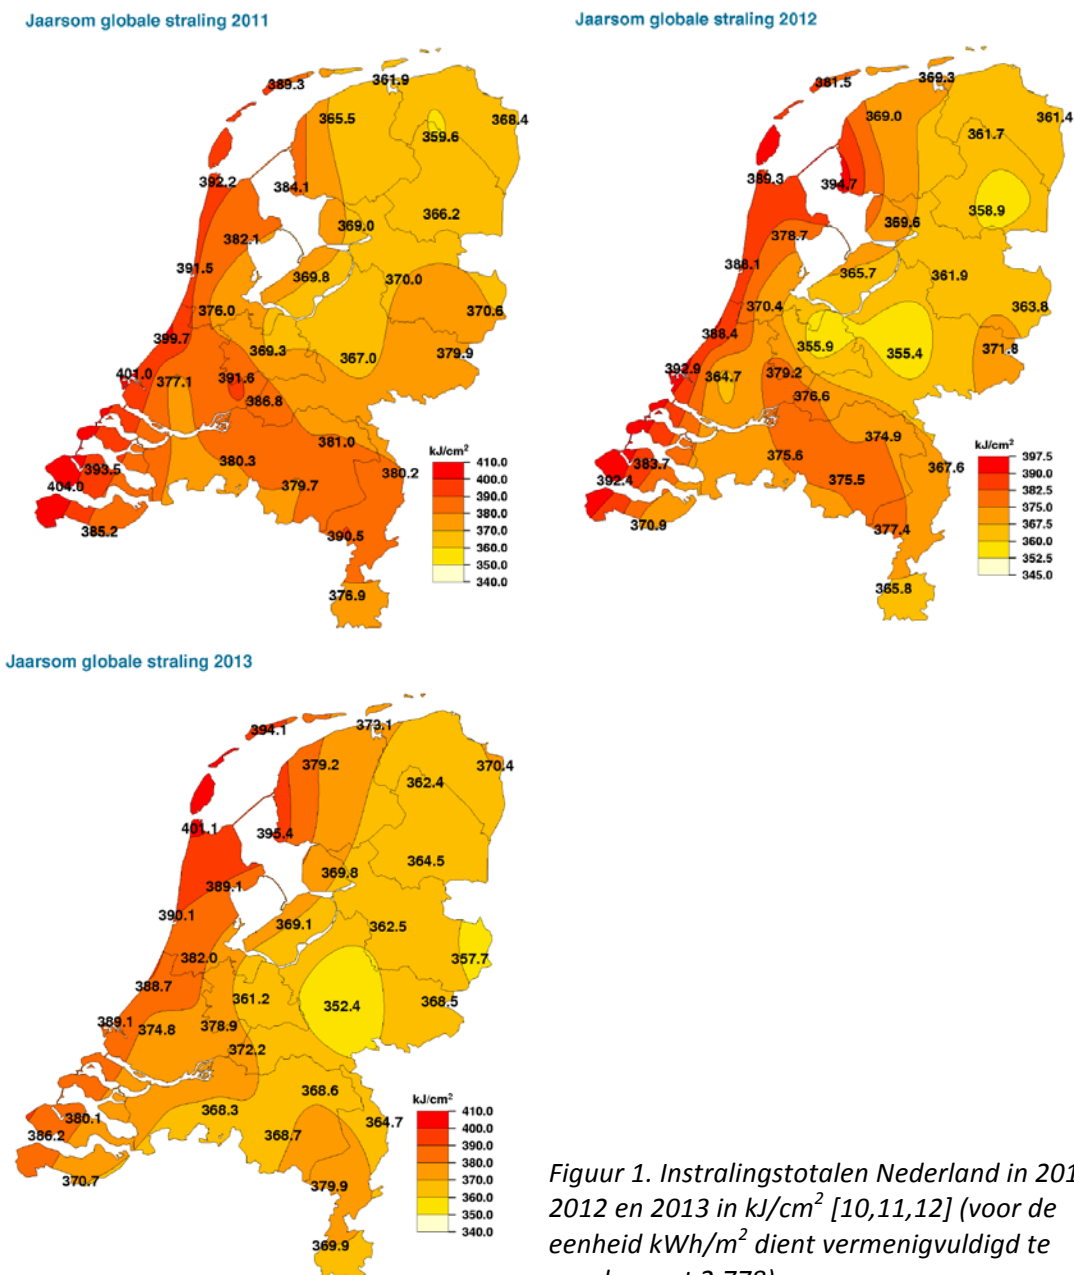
Jaarsom globale straling 2011

389.3
361.9
365.5
368.4
359.6
392.2
384.1
366.2
369.0
382.1
391.5
369.8
370.0
376.0
370.6
399.7
369.3
367.0
379.9
401.0
377.1
391.6
386.8
381.0
380.3
393.5
380.2
404.0
379.7
385.2
390.5
376.9

kJ/cm$^2$
410.0
400.0
390.0
380.0
370.0
360.0
350.0
340.0

Jaarsom globale straling 2012

381.5
369.3
369.0
361.4
361.7
389.3
394.7
358.9
369.6
378.7
388.1
365.7
361.9
370.4
363.8
388.4
355.9
355.4
371.8
392.9
364.7
379.2
376.6
374.9
375.6
383.7
367.6
392.4
375.5
370.9
377.4
365.8

kJ/cm$^2$
397.5
390.0
382.5
375.0
367.5
360.0
352.5
345.0

Jaarsom globale straling 2013

394.1
373.1
379.2
370.4
362.4
401.1
395.4
364.5
369.8
389.1
390.1
369.1
362.5
357.7
382.0
388.7
361.2
352.4
368.5
389.1
374.8
378.9
372.2
368.6
380.1
368.3
364.7
386.2
368.7
370.7
379.9
369.9

kJ/cm$^2$
410.0
400.0
390.0
380.0
370.0
360.0
350.0
340.0

Figuur 1. Instralingstotalen Nederland in 201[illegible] 2012 en 2013 in kJ/cm$^2$ [10,11,12] (voor de eenheid kWh/m$^2$ dient vermenigvuldigd te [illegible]